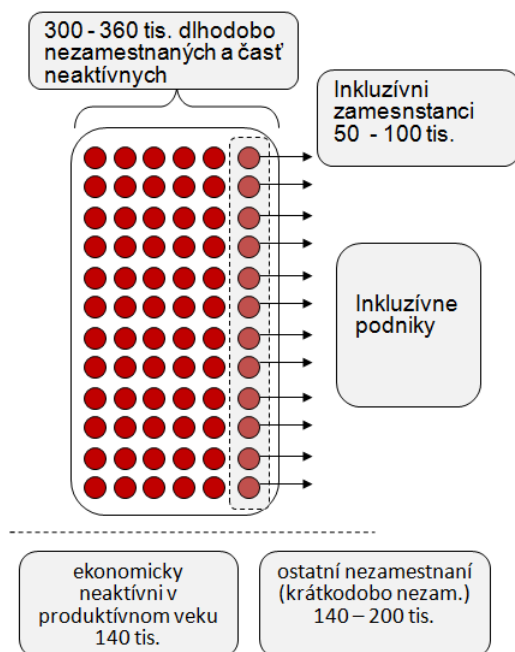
300 - 360 tis. dlhodobo nezamestnaných a časť neaktívnych

Inkluzívni zamesnstanci 50 - 100 tis.

Inkluzívne podniky

ekonomicky neaktívni v produktívnom veku 140 tis.

ostatní nezamestnaní (krátkodobo nezam.) 140 – 200 tis.